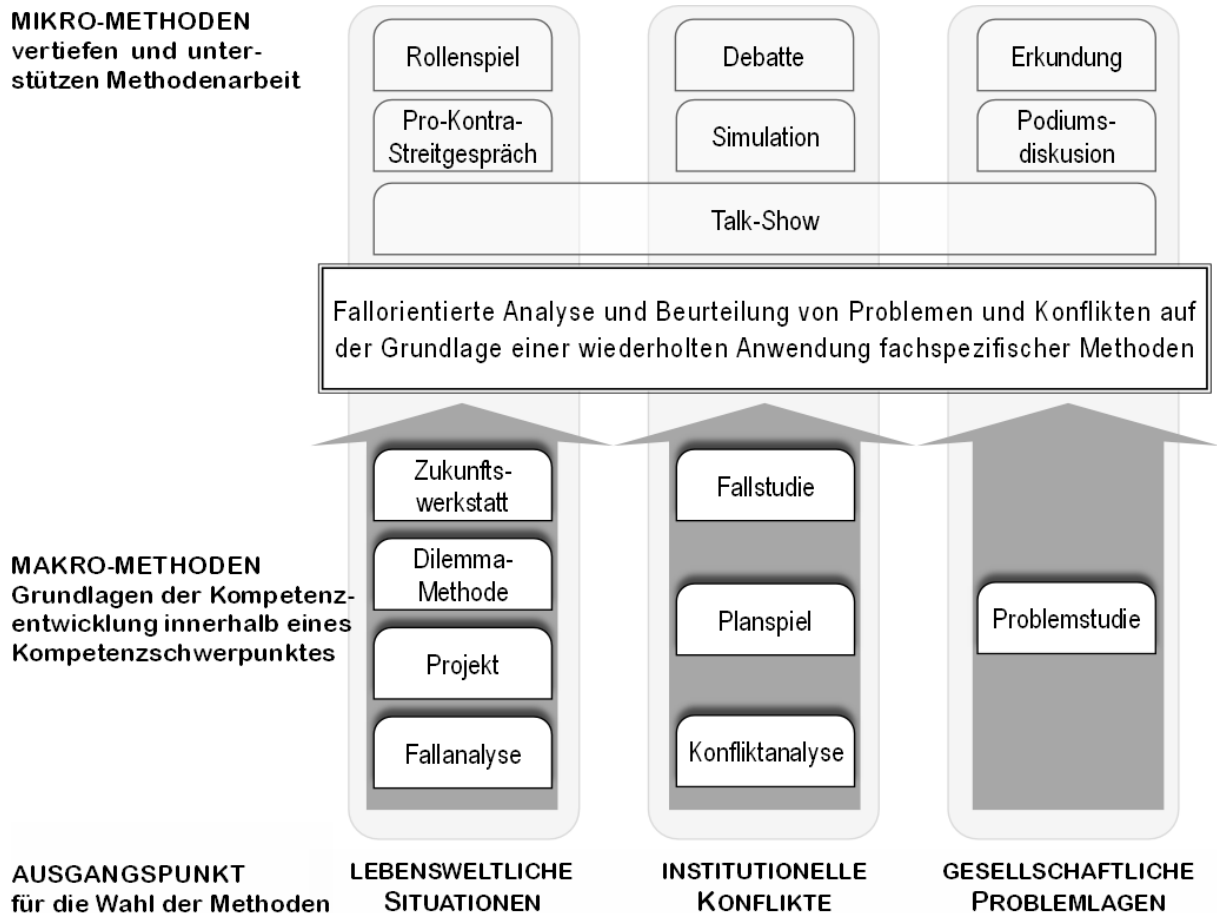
MIKRO-METHODEN
vertiefen und unterstützen Methodenarbeit

Rollenspiel

Debatte

Erkundung

Pro-Kontra-Streitgespräch

Simulation

Podiumsdiskusion

Talk-Show

Fallorientierte Analyse und Beurteilung von Problemen und Konflikten auf der Grundlage einer wiederholten Anwendung fachspezifischer Methoden

Zukunftswerkstatt

Fallstudie

MAKRO-METHODEN
Grundlagen der Kompetenzentwicklung innerhalb eines Kompetenzschwerpunktes

Dilemma-Methode

Planspiel

Problemstudie

Projekt

Fallanalyse

Konfliktanalyse

AUSGANGSPUNKT
für die Wahl der Methoden

LEBENSWELTLICHE SITUATIONEN

INSTITUTIONELLE KONFLIKTE

GESELLSCHAFTLICHE PROBLEMLAGEN